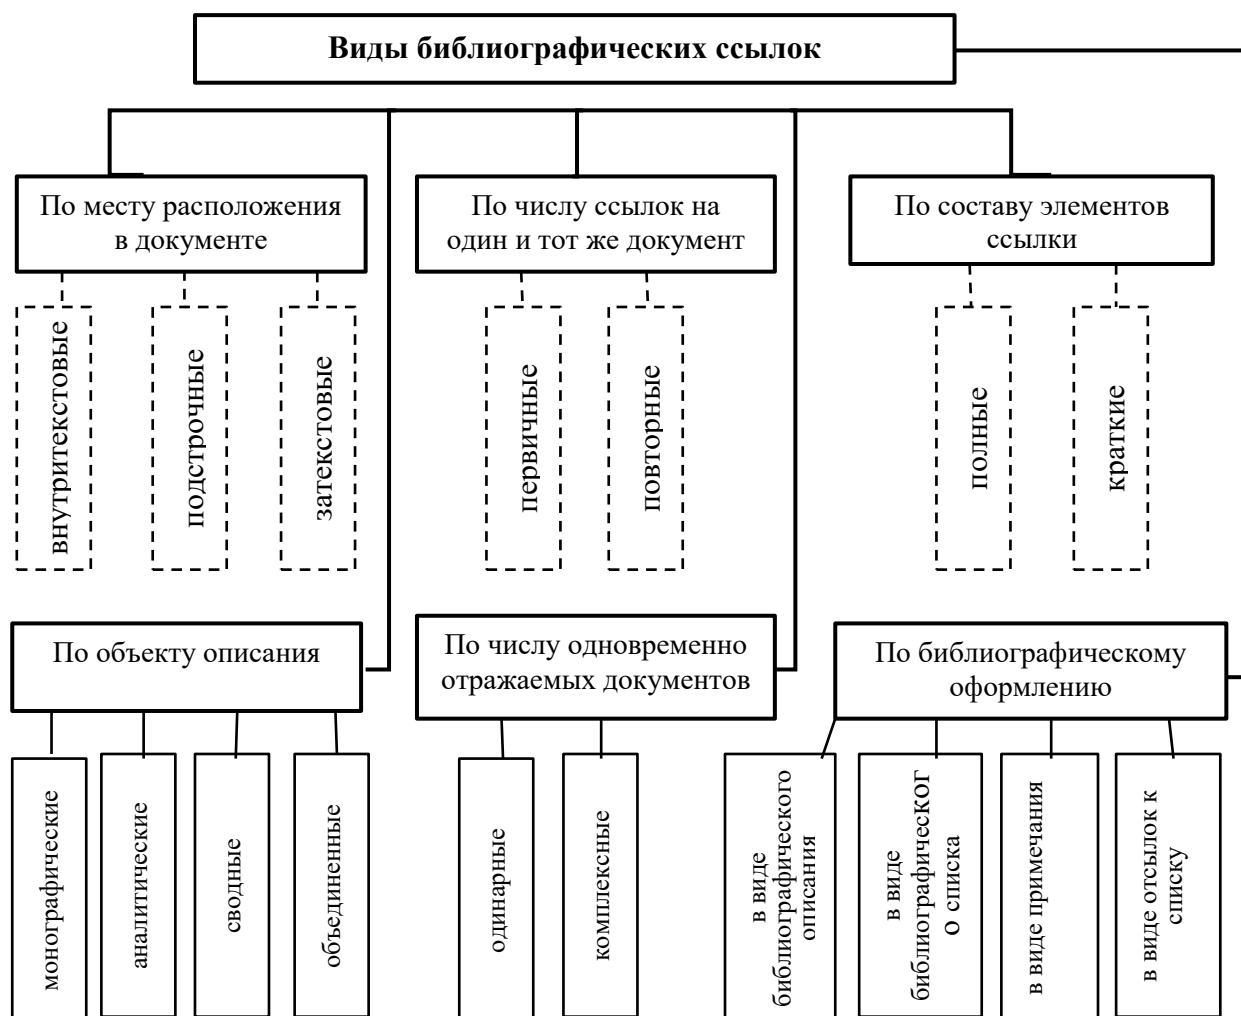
Виды библиографических ссылок

По месту расположения в документе

внутритекстовые

подстрочные

затекстовые

По числу ссылок на один и тот же документ

первичные

повторные

По составу элементов ссылки

полные

краткие

По объекту описания

монографические

аналитические

сводные

объединенные

По числу одновременно отражаемых документов

одинарные

комплексные

По библиографическому оформлению

в виде библиографического описания

в виде библиографическоГ О списка

в виде примечания

в виде отсылок к списку